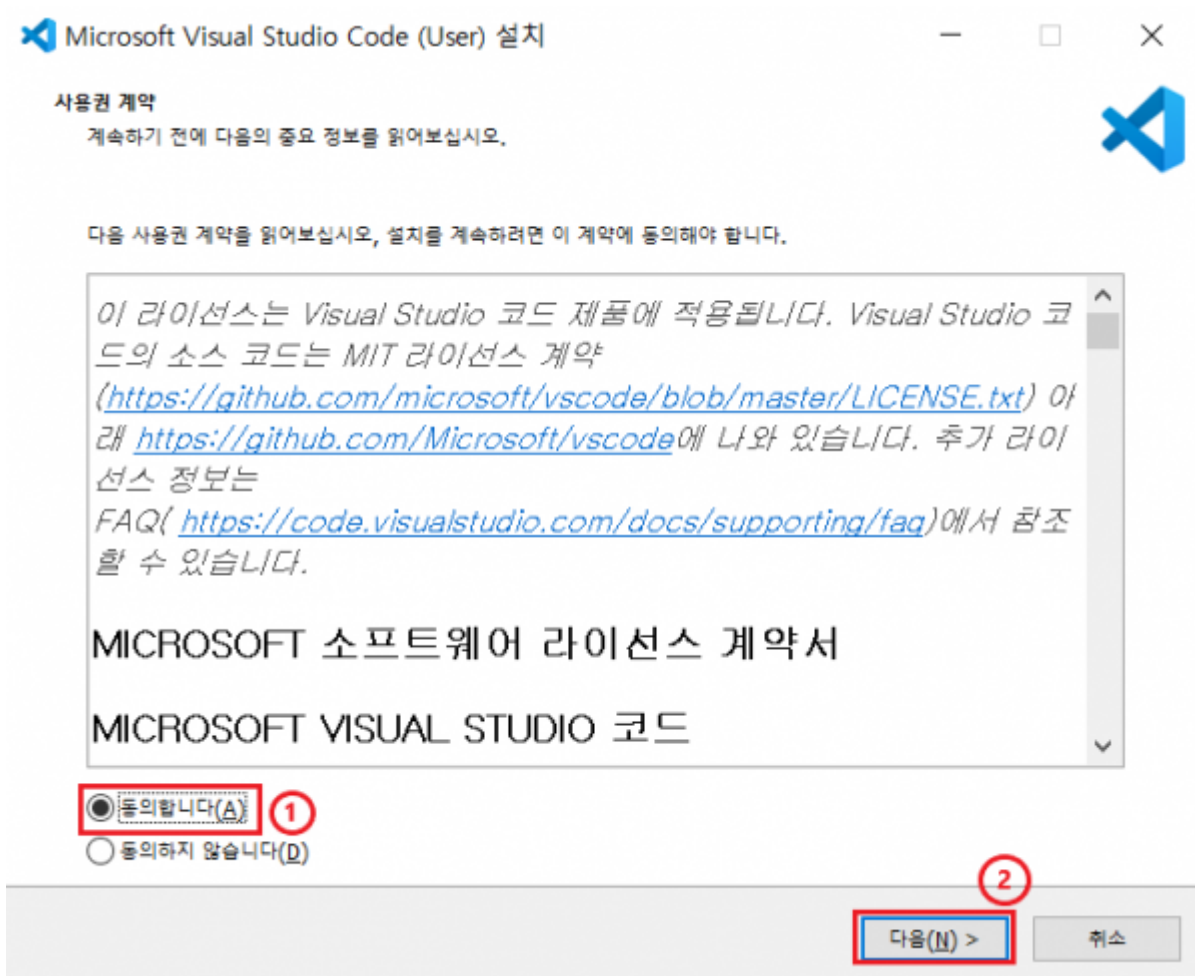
Microsoft Visual Studio Code (User) 설치

사용권 계약

계속하기 전에 다음의 중요 정보를 읽어보십시오.

다음 사용권 계약을 읽어보십시오, 설치를 계속하려면 이 계약에 동의해야 합니다.

이 라이선스는 Visual Studio 코드 제품에 적용됩니다. Visual Studio 코드의 소스 코드는 MIT 라이선스 계약 (https://github.com/microsoft/vscode/blob/master/LICENSE.txt) 아래 https://github.com/Microsoft/vscode에 나와 있습니다. 추가 라이선스 정보는 FAQ( https://code.visualstudio.com/docs/supporting/faq)에서 참조할 수 있습니다.

MICROSOFT 소프트웨어 라이선스 계약서

MICROSOFT VISUAL STUDIO 코드

동의합니다(A)

1

동의하지 않습니다(D)

2

다음(N) >

취소